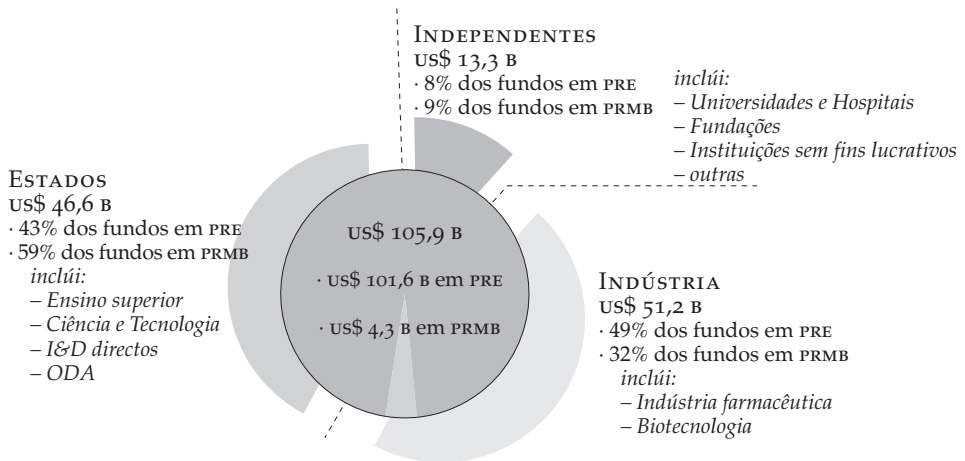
Independentes
US$ 13,3 B
· 8% dos fundos em PRE
· 9% dos fundos em PRMB

*inclúi:*
*– Universidades e Hospitais*
*– Fundações*
*– Instituições sem fins lucrativos*
*– outras*

Estados
US$ 46,6 B
· 43% dos fundos em PRE
· 59% dos fundos em PRMB
*inclúi:*
*– Ensino superior*
*– Ciência e Tecnologia*
*– I&D directos*
*– ODA*

US$ 105,9 B
· US$ 101,6 B em PRE
· US$ 4,3 B em PRMB

Indústria
US$ 51,2 B
· 49% dos fundos em PRE
· 32% dos fundos em PRMB
*inclúi:*
*– Indústria farmacêutica*
*– Biotecnologia*